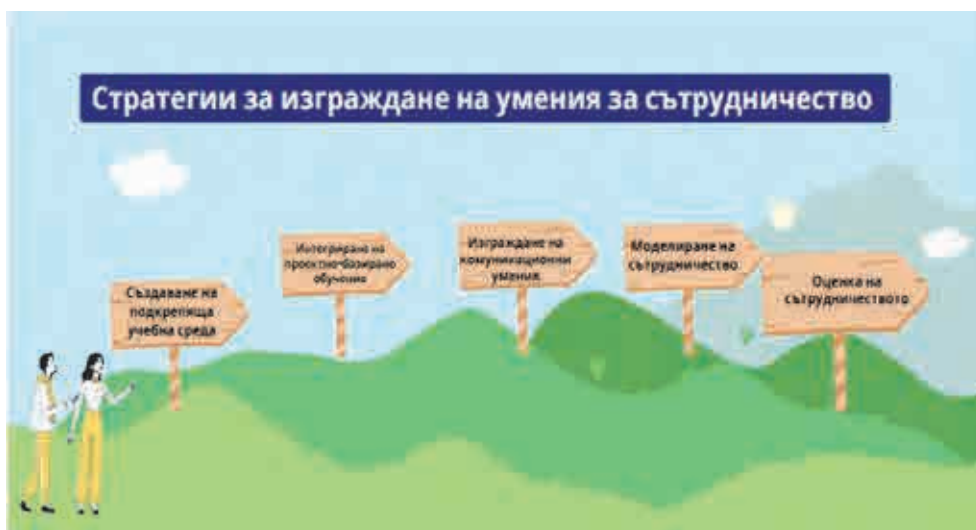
Стратегии за изграждане на умения за сътрудничество

Създаване на подкрепяща учебна среда

Интегриране на проектно-базирано обучение

Изграждане на комуникационни умения

Моделиране на сътрудничество

Оценка на сътрудничеството